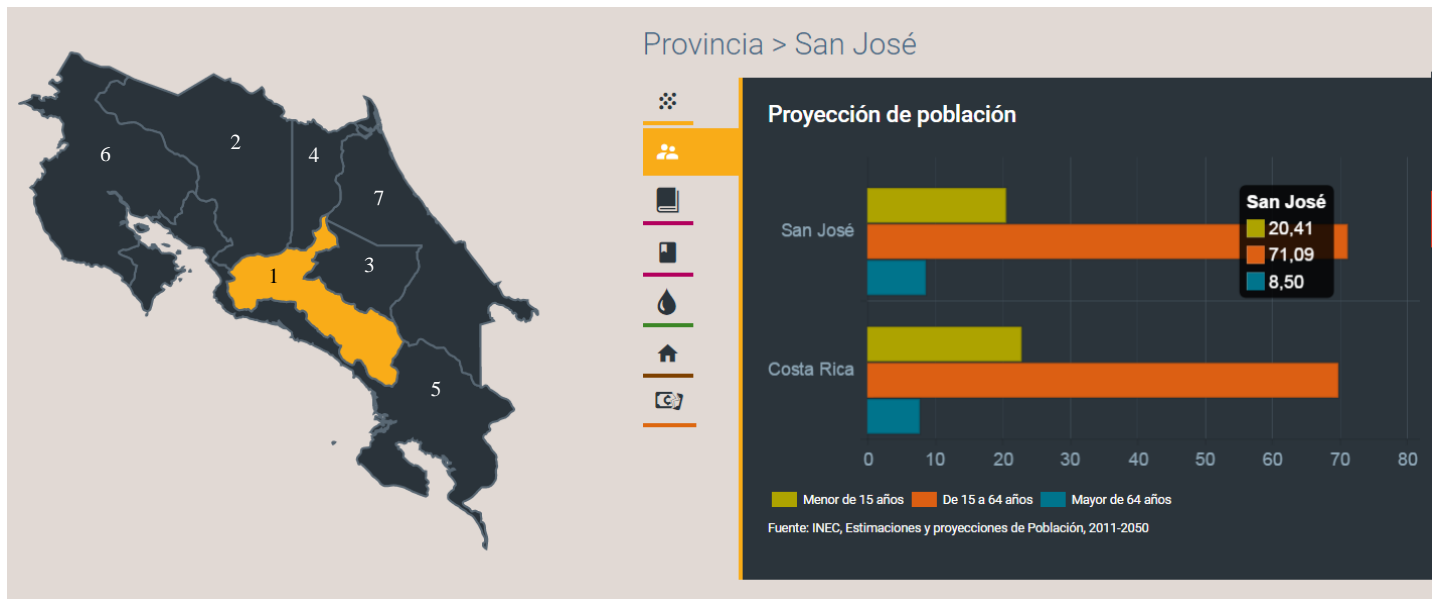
6
2
4
7
1
3
5

Provincia > San José

Proyección de población

San José

Costa Rica

San José
20,41
71,09
8,50

0 10 20 30 40 50 60 70 80

Menor de 15 años
De 15 a 64 años
Mayor de 64 años

Fuente: INEC, Estimaciones y proyecciones de Población, 2011-2050